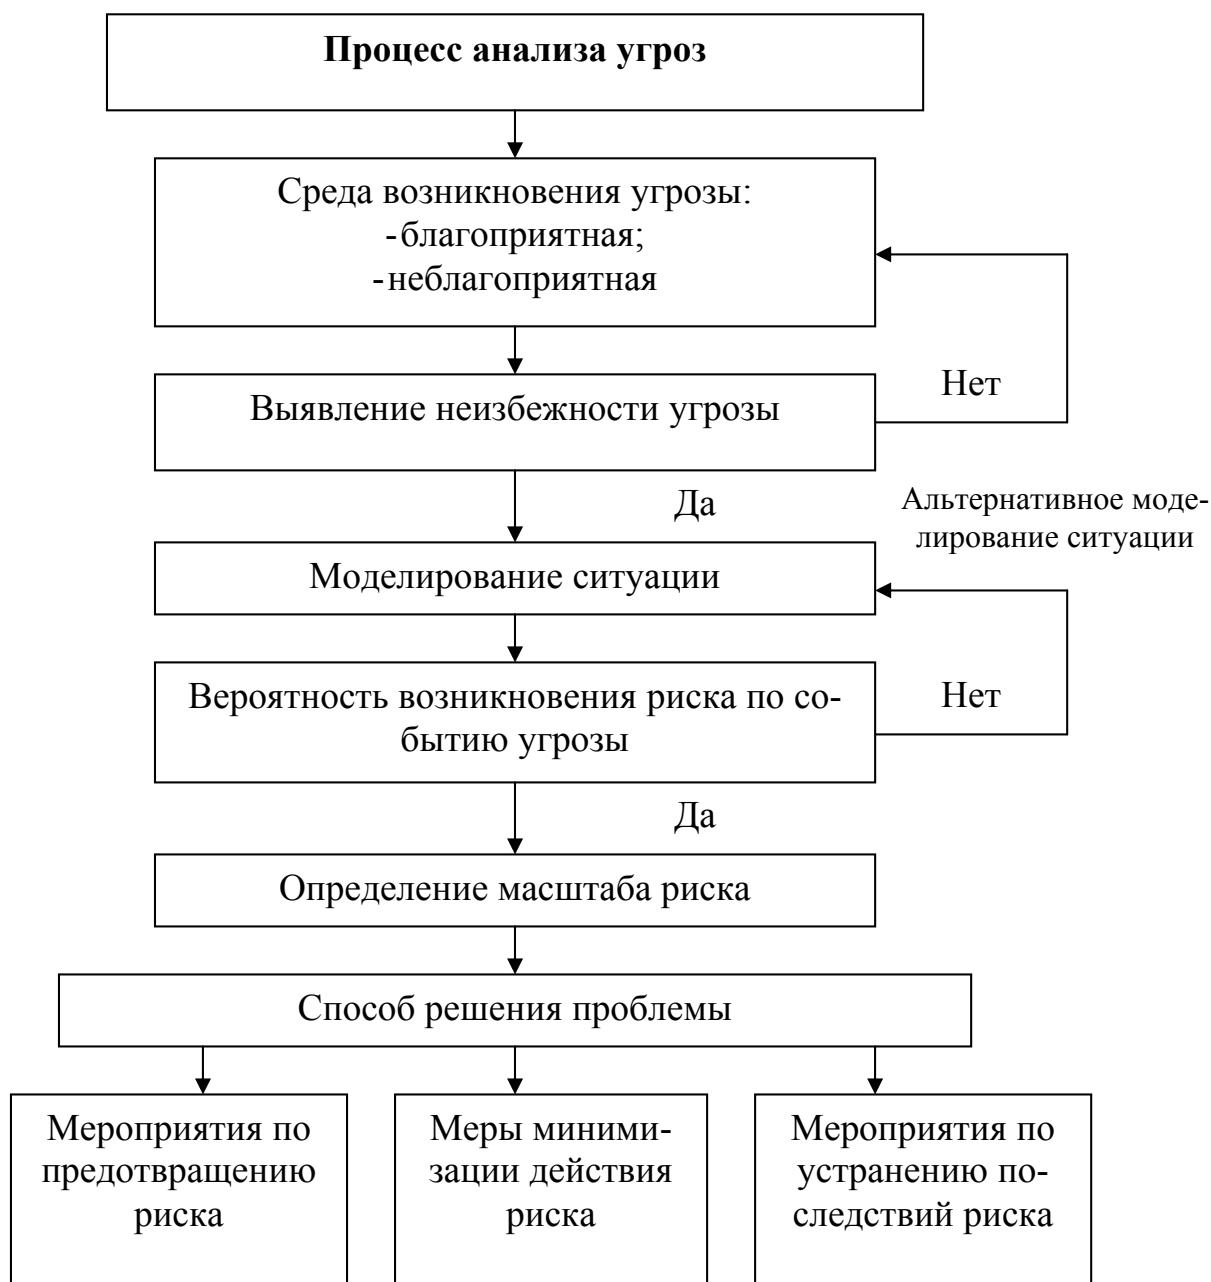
**Процесс анализа угроз**

Среда возникновения угрозы:
-благоприятная;
-неблагоприятная

Нет

Выявление неизбежности угрозы

Да

Альтернативное моделирование ситуации

Моделирование ситуации

Вероятность возникновения риска по событию угрозы

Нет

Да

Определение масштаба риска

Способ решения проблемы

Мероприятия по предотвращению риска

Меры минимизации действия риска

Мероприятия по устранению последствий риска